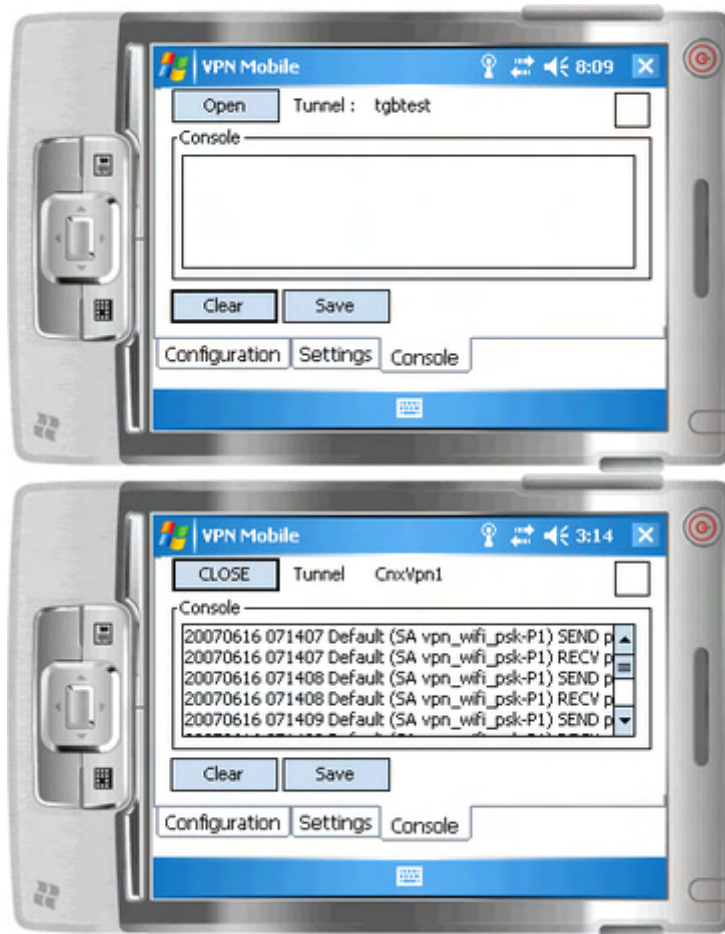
VPN Mobile 8:09

Open Tunnel : tgbtest

Console

Clear Save

Configuration Settings Console

VPN Mobile 3:14

CLOSE Tunnel CnxVpn1

Console

20070616 071407 Default (SA vpn_wifi_psk-P1) SEND p
20070616 071407 Default (SA vpn_wifi_psk-P1) RECV p
20070616 071408 Default (SA vpn_wifi_psk-P1) SEND p
20070616 071408 Default (SA vpn_wifi_psk-P1) RECV p
20070616 071409 Default (SA vpn_wifi_psk-P1) SEND p
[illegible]

Clear Save

Configuration Settings Console